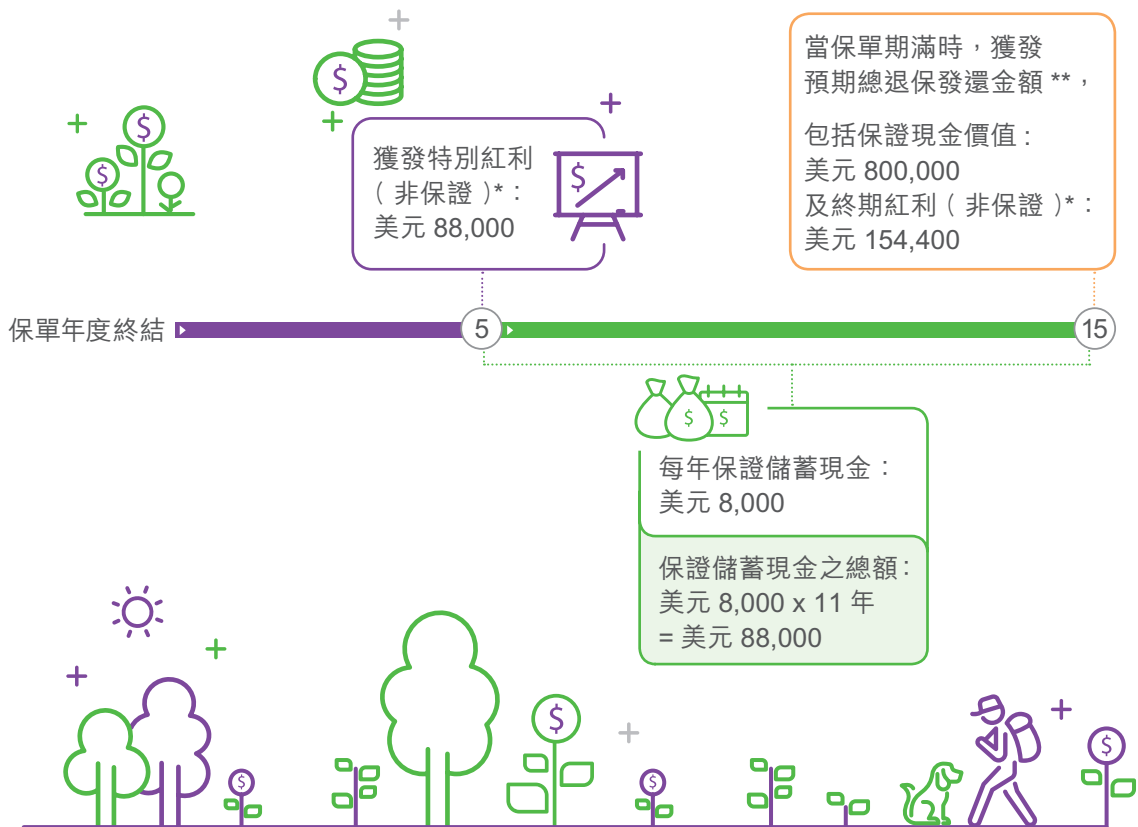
當保單期滿時，獲發預期總退保發還金額 **，

包括保證現金價值：
美元 800,000
及終期紅利（非保證）*：
美元 154,400

獲發特別紅利（非保證）*：
美元 88,000

保單年度終結

5

15

每年保證儲蓄現金：
美元 8,000

保證儲蓄現金之總額：
美元 8,000 x 11 年
= 美元 88,000